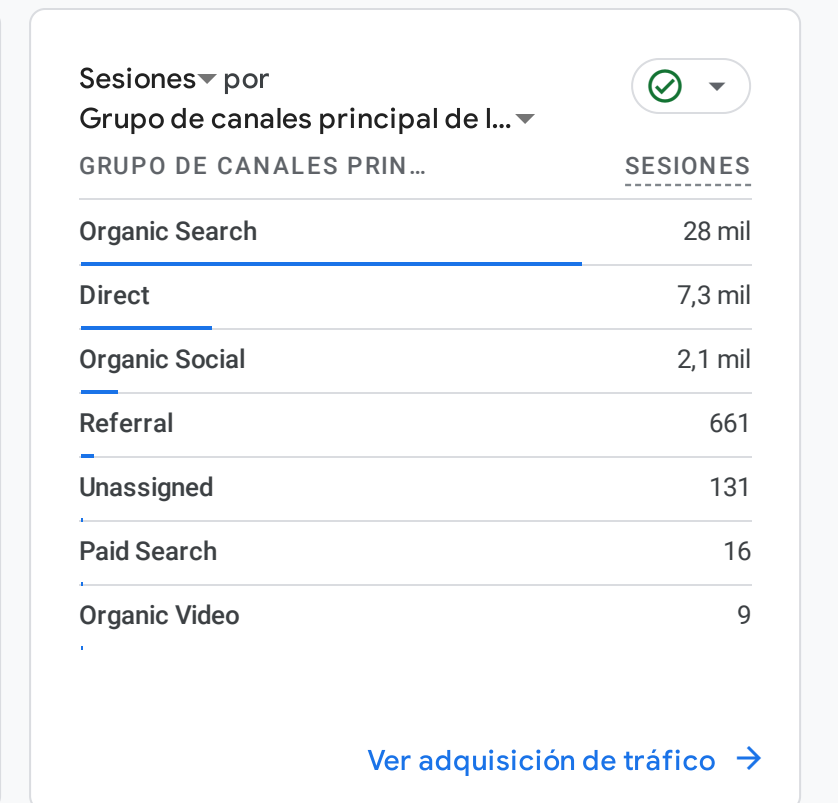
Sesiones por
Grupo de canales principal de l...

| GRUPO DE CANALES PRIN... | SESIONES |
|---|---|
| Organic Search | 28 mil |
| Direct | 7,3 mil |
| Organic Social | 2,1 mil |
| Referral | 661 |
| Unassigned | 131 |
| Paid Search | 16 |
| Organic Video | 9 |

Ver adquisición de tráfico →